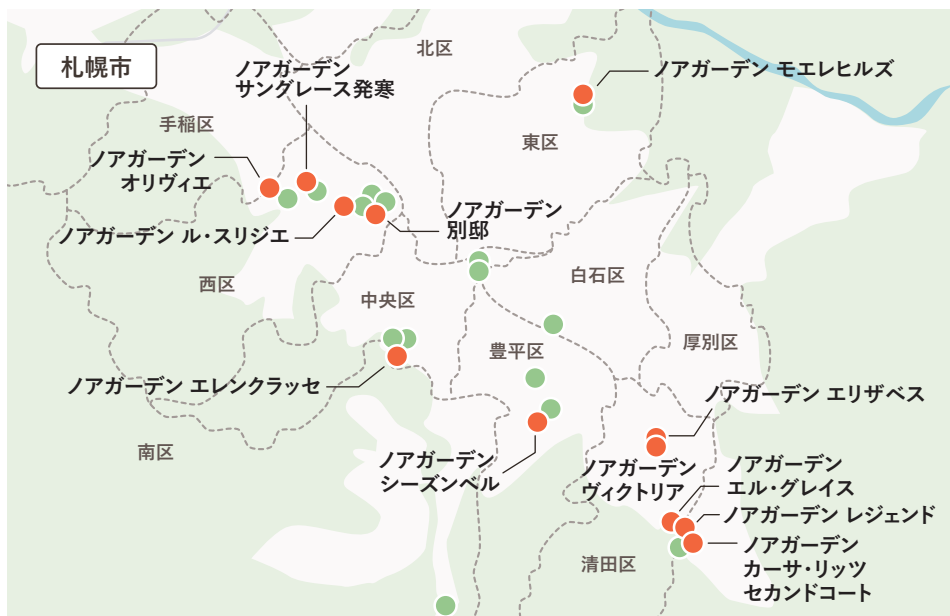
札幌市

北区

ノアガーデン サングレース発寒

ノアガーデン モエレヒルズ

手稲区

東区

ノアガーデン オリヴィエ

ノアガーデン ル・スリジエ

ノアガーデン 別邸

白石区

西区

中央区

厚別区

ノアガーデン エレンクラッセ

豊平区

ノアガーデン エリザベス

南区

ノアガーデン シーズンベル

ノアガーデン ヴィクトリア

ノアガーデン エル・グレイス

ノアガーデン レジェンド

清田区

ノアガーデン カーサ・リッツ セカンドコート